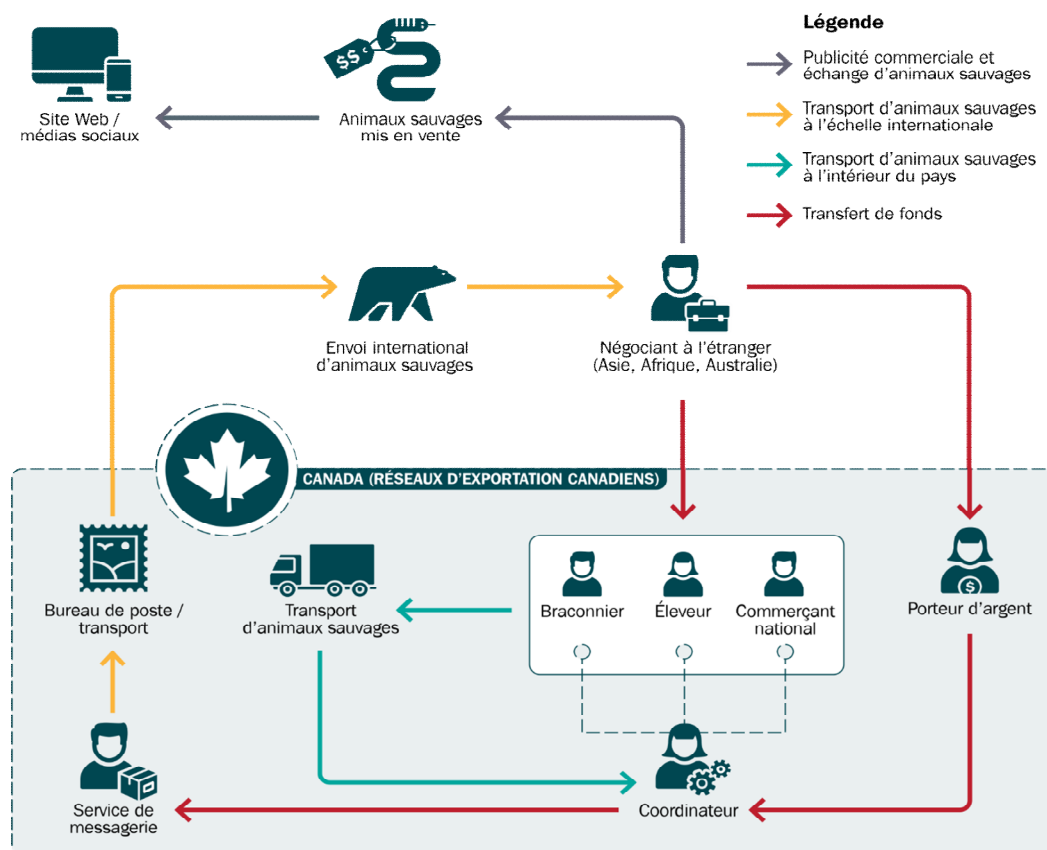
Légende

Publicité commerciale et échange d'animaux sauvages

Transport d'animaux sauvages à l'échelle internationale

Transport d'animaux sauvages à l'intérieur du pays

Transfert de fonds

$$

Site Web / médias sociaux

Animaux sauvages mis en vente

Envoi international d'animaux sauvages

Négociant à l'étranger (Asie, Afrique, Australie)

CANADA (RÉSEAUX D'EXPORTATION CANADIENS)

Bureau de poste / transport

Transport d'animaux sauvages

Braconnier

Éleveur

Commerçant national

Porteur d'argent

$

Service de messagerie

Coordinateur